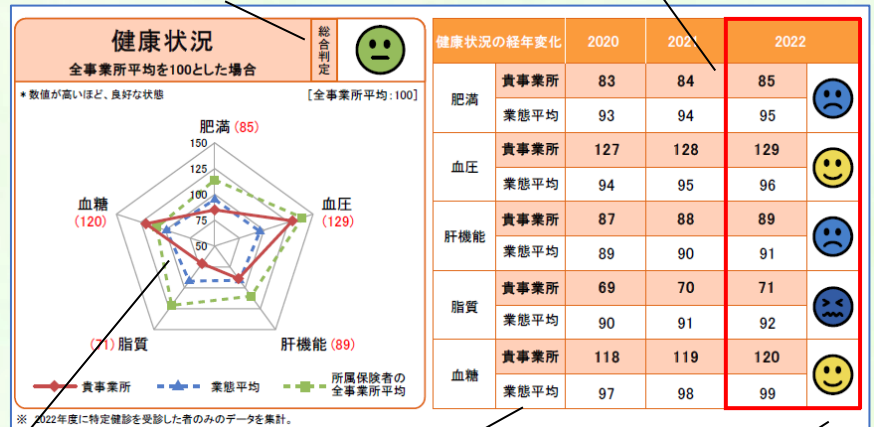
健康状況
全事業所平均を100とした場合

総合判定

＊数値が高いほど、良好な状態

［全事業所平均：100］

肥満 (85)

150
125
100
75
50

血糖
(120)

血圧
(129)

(71) 脂質

肝機能 (89)

貴事業所　業態平均　所属保険者の全事業所平均

| 健康状況の経年変化 | | 2020 | 2021 | 2022 | |
|---|---|---|---|---|---|
| 肥満 | 貴事業所 | 83 | 84 | 85 | |
| | 業態平均 | 93 | 94 | 95 | |
| 血圧 | 貴事業所 | 127 | 128 | 129 | |
| | 業態平均 | 94 | 95 | 96 | |
| 肝機能 | 貴事業所 | 87 | 88 | 89 | |
| | 業態平均 | 89 | 90 | 91 | |
| 脂質 | 貴事業所 | 69 | 70 | 71 | |
| | 業態平均 | 90 | 91 | 92 | |
| 血糖 | 貴事業所 | 118 | 119 | 120 | |
| | 業態平均 | 97 | 98 | 99 | |

※ 2022年度に特定健診を受診した者のみのデータを集計。